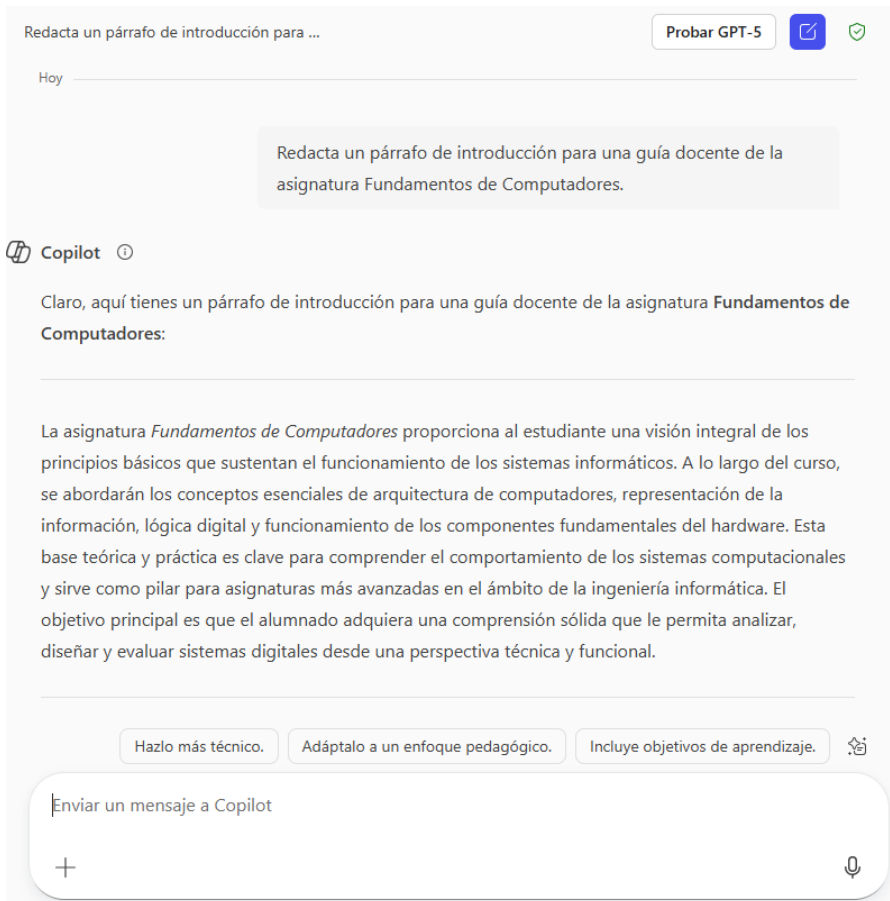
Redacta un párrafo de introducción para ...

Probar GPT-5

Hoy

Redacta un párrafo de introducción para una guía docente de la asignatura Fundamentos de Computadores.

Copilot

Claro, aquí tienes un párrafo de introducción para una guía docente de la asignatura **Fundamentos de Computadores**:

La asignatura *Fundamentos de Computadores* proporciona al estudiante una visión integral de los principios básicos que sustentan el funcionamiento de los sistemas informáticos. A lo largo del curso, se abordarán los conceptos esenciales de arquitectura de computadores, representación de la información, lógica digital y funcionamiento de los componentes fundamentales del hardware. Esta base teórica y práctica es clave para comprender el comportamiento de los sistemas computacionales y sirve como pilar para asignaturas más avanzadas en el ámbito de la ingeniería informática. El objetivo principal es que el alumnado adquiera una comprensión sólida que le permita analizar, diseñar y evaluar sistemas digitales desde una perspectiva técnica y funcional.

Hazlo más técnico.

Adáptalo a un enfoque pedagógico.

Incluye objetivos de aprendizaje.

Enviar un mensaje a Copilot

+